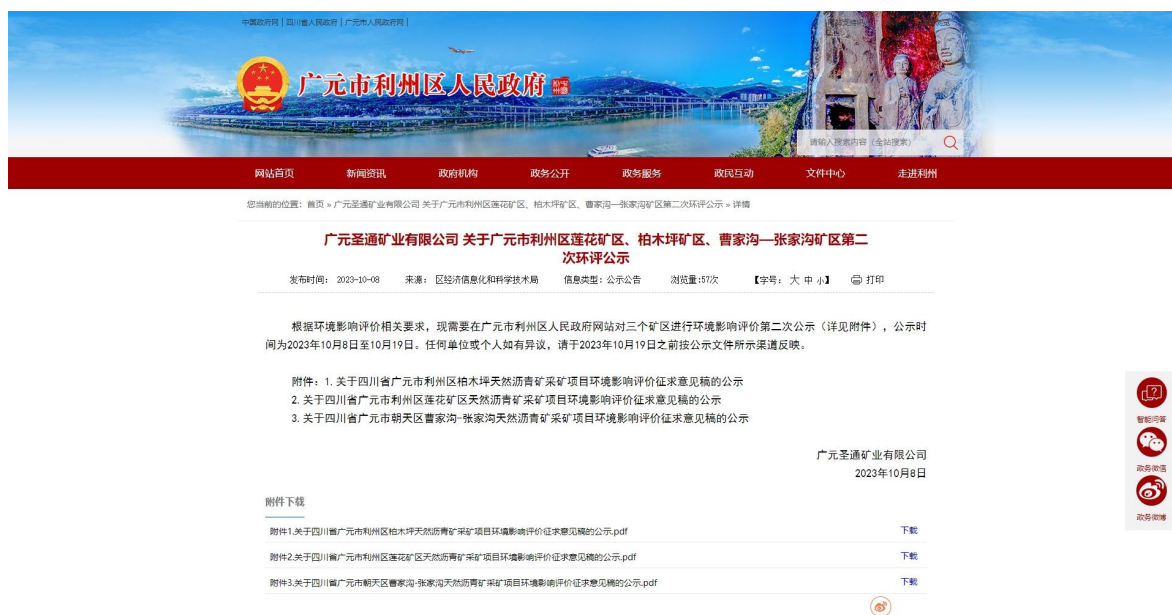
中国政府网 | 四川省人民政府 | 广元市人民政府 |

广元市利州区人民政府

请输入搜索内容（全站搜索）

网站首页 新闻资讯 政府机构 政务公开 政务服务 政民互动 文件中心 走进利州

您当前的位置：首页 » 广元圣通矿业有限公司 关于广元市利州区莲花矿区、柏木坪矿区、曹家沟—张家沟矿区第二次环评公示 » 详情

广元圣通矿业有限公司 关于广元市利州区莲花矿区、柏木坪矿区、曹家沟—张家沟矿区第二次环评公示

发布时间：2023-10-08 来源：区经济信息化和科学技术局 信息类型：公示公告 浏览量:57次 【字号：大 中 小】 打印

根据环境影响评价相关要求，现需要在广元市利州区人民政府网站对三个矿区进行环境影响评价第二次公示（详见附件），公示时间为2023年10月8日至10月19日。任何单位或个人如有异议，请于2023年10月19日之前按公示文件所示渠道反映。

附件：1. 关于四川省广元市利州区柏木坪天然沥青矿采矿项目环境影响评价征求意见稿的公示
2. 关于四川省广元市利州区莲花矿区天然沥青矿采矿项目环境影响评价征求意见稿的公示
3. 关于四川省广元市朝天区曹家沟-张家沟天然沥青矿采矿项目环境影响评价征求意见稿的公示

广元圣通矿业有限公司
2023年10月8日

附件下载

附件1.关于四川省广元市利州区柏木坪天然沥青矿采矿项目环境影响评价征求意见稿的公示.pdf 下载

附件2.关于四川省广元市利州区莲花矿区天然沥青矿采矿项目环境影响评价征求意见稿的公示.pdf 下载

附件3.关于四川省广元市朝天区曹家沟-张家沟天然沥青矿采矿项目环境影响评价征求意见稿的公示.pdf 下载

智能问答
政务微信
政务微博